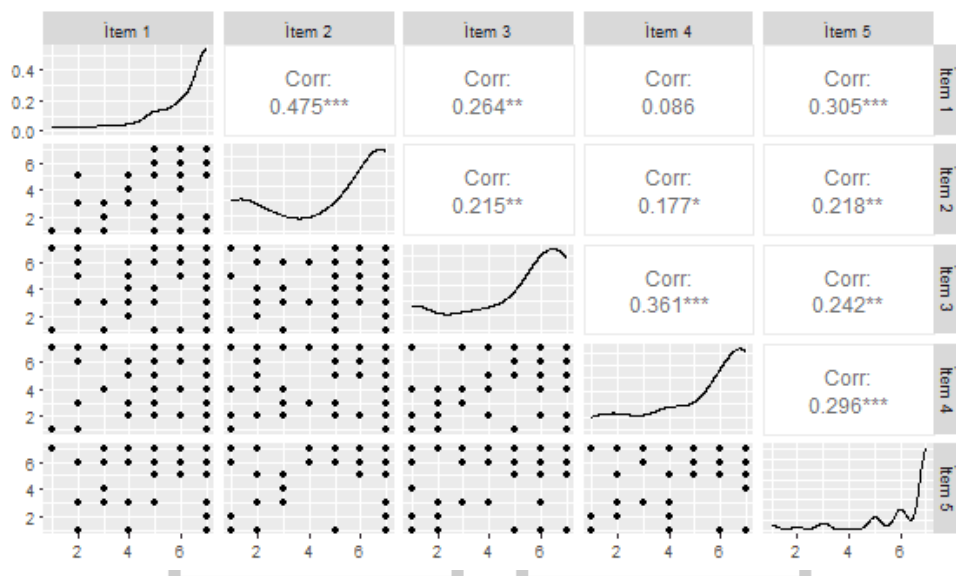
| | İtem 1 | İtem 2 | İtem 3 | İtem 4 | İtem 5 | |
|---|---|---|---|---|---|---|
| 0.4, 0.2, 0.0 | | Corr: 0.475*** | Corr: 0.264** | Corr: 0.086 | Corr: 0.305*** | İtem 1 |
| 6, 4, 2 | | | Corr: 0.215** | Corr: 0.177* | Corr: 0.218** | İtem 2 |
| 6, 4, 2 | | | | Corr: 0.361*** | Corr: 0.242** | İtem 3 |
| 6, 4, 2 | | | | | Corr: 0.296*** | İtem 4 |
| 6, 4, 2 | | | | | | İtem 5 |
| | 2 4 6 | 2 4 6 | 2 4 6 | 2 4 6 | 2 4 6 | |